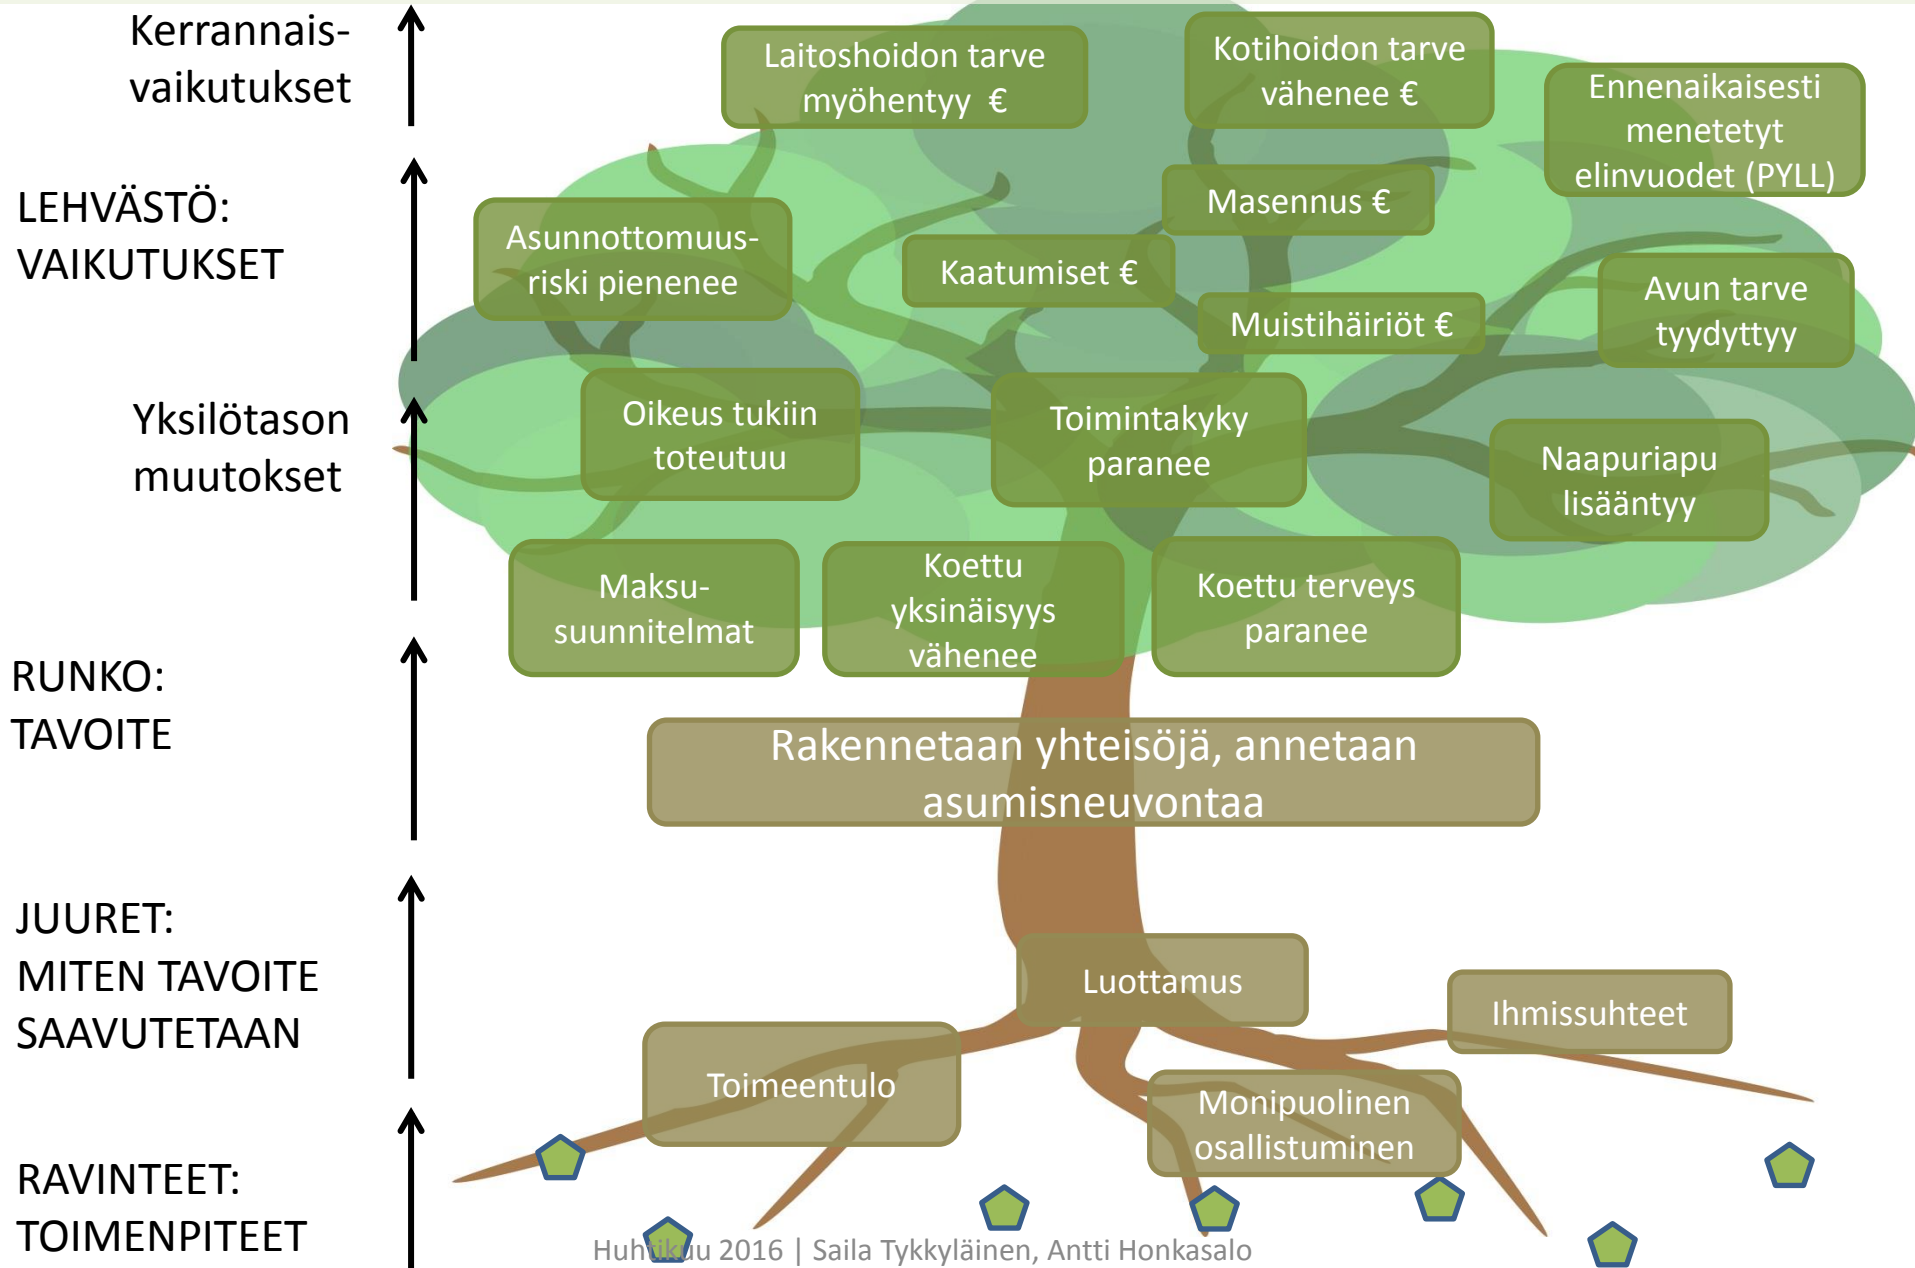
Kerrannaisvaikutukset

LEHVÄSTÖ: VAIKUTUKSET

Yksilötason muutokset

RUNKO: TAVOITE

JUURET: MITEN TAVOITE SAAVUTETAAN

RAVINTEET: TOIMENPITEET

Laitoshoidon tarve myöhentyy €

Kotihoidon tarve vähenee €

Ennenaikaisesti menetetyt elinvuodet (PYLL)

Masennus €

Asunnottomuusriski pienenee

Kaatumiset €

Muistihäiriöt €

Avun tarve tyydyttyy

Oikeus tukiin toteutuu

Toimintakyky paranee

Naapuriapu lisääntyy

Maksusuunnitelmat

Koettu yksinäisyys vähenee

Koettu terveys paranee

Rakennetaan yhteisöjä, annetaan asumisneuvontaa

Luottamus

Ihmissuhteet

Toimeentulo

Monipuolinen osallistuminen

Huhtikuu 2016 | Saila Tykkyläinen, Antti Honkasalo